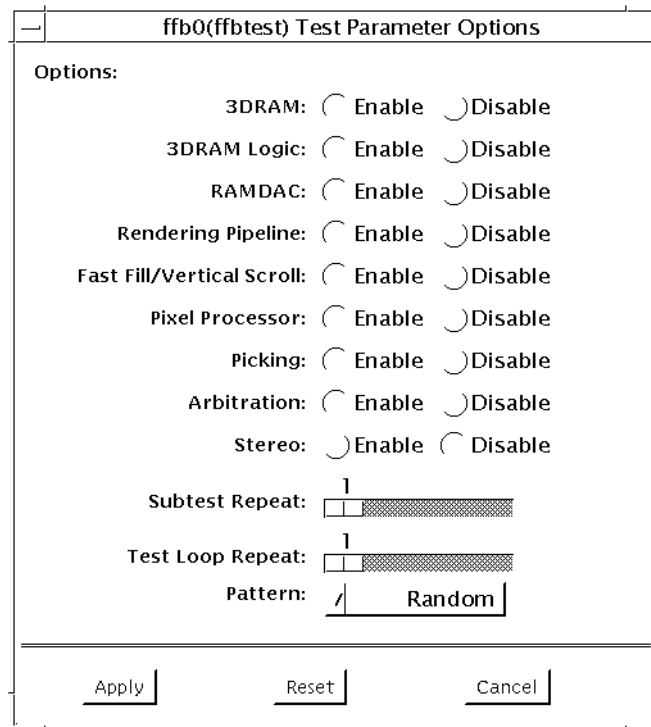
ffb0(ffbtest) Test Parameter Options

Options:

3DRAM: Enable Disable

3DRAM Logic: Enable Disable

RAMDAC: Enable Disable

Rendering Pipeline: Enable Disable

Fast Fill/Vertical Scroll: Enable Disable

Pixel Processor: Enable Disable

Picking: Enable Disable

Arbitration: Enable Disable

Stereo: Enable Disable

Subtest Repeat: 1

Test Loop Repeat: 1

Pattern: Random

Apply Reset Cancel